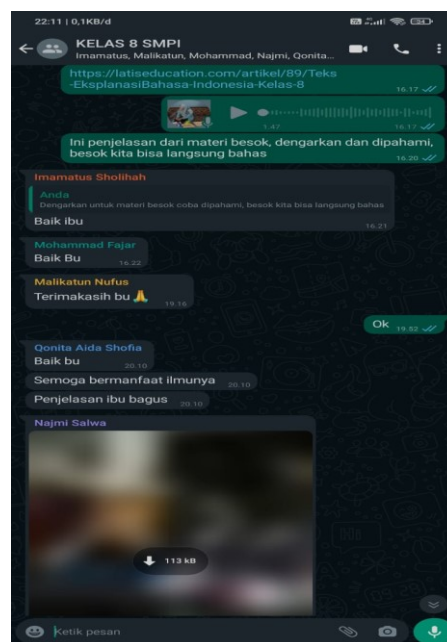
22:11 | 0,1KB/d

KELAS 8 SMPI
Imamatus, Malikatun, Mohammad, Najmi, Qonita...

https://latiseducation.com/artikel/89/Teks-EksplanasiBahasa-Indonesia-Kelas-8 16.17

1:47 16.17

Ini penjelasan dari materi besok, dengarkan dan dipahami, besok kita bisa langsung bahas 16.20

Imamatus Sholihah
Anda
Dengarkan untuk materi besok coba dipahami, besok kita bisa langsung bahas
Baik ibu 16.21

Mohammad Fajar
Baik Bu 16.22

Malikatun Nufus
Terimakasih bu 🙏 19.16

Ok 19.52

Qonita Aida Shofia
Baik bu 20.10

Semoga bermanfaat ilmunya 20.10

Penjelasan ibu bagus 20.10

Najmi Salwa

113 kB

Ketik pesan